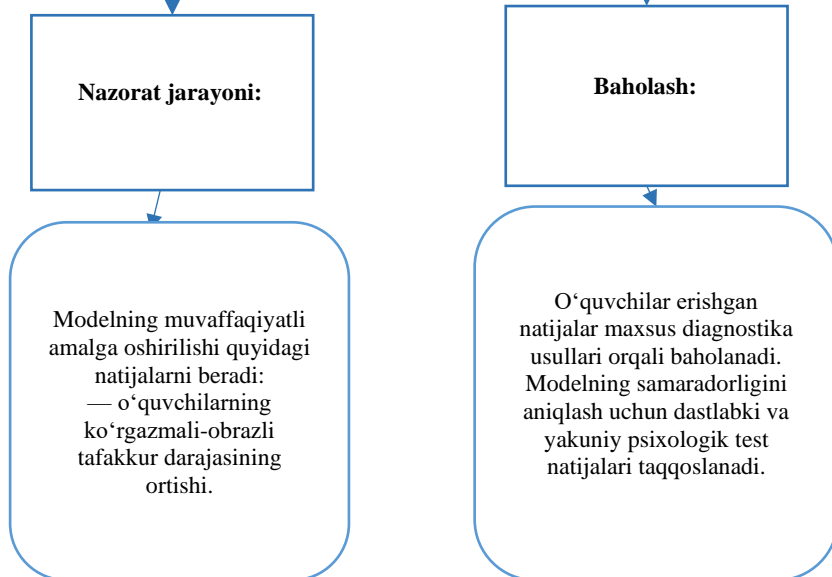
Nazorat jarayoni:

Baholash:

Modelning muvaffaqiyatli amalga oshirilishi quyidagi natijalarni beradi:
— o‘quvchilarning ko‘rgazmali-obrazli tafakkur darajasining ortishi.

O‘quvchilar erishgan natijalar maxsus diagnostika usullari orqali baholanadi. Modelning samaradorligini aniqlash uchun dastlabki va yakuniy psixologik test natijalari taqqoslanadi.